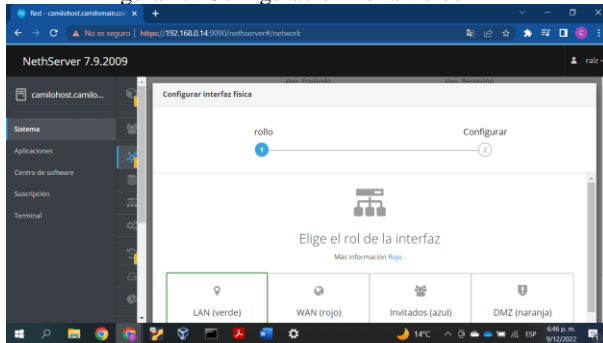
Red - camilohost.camilomain.co ×

No es seguro | https://192.168.0.14:9090/nethserver#/network

NethServer 7.9.2009

raíz

camilohost.camilo...

Sistema

Aplicaciones

Centro de software

Suscripción

Terminal

Configurar interfaz física

rollo

Configurar

1

2

Elige el rol de la interfaz

Más información Rojo .

LAN (verde)

WAN (rojo)

Invitados (azul)

DMZ (naranja)

14°C

ESP

6:46 p. m.
9/12/2022